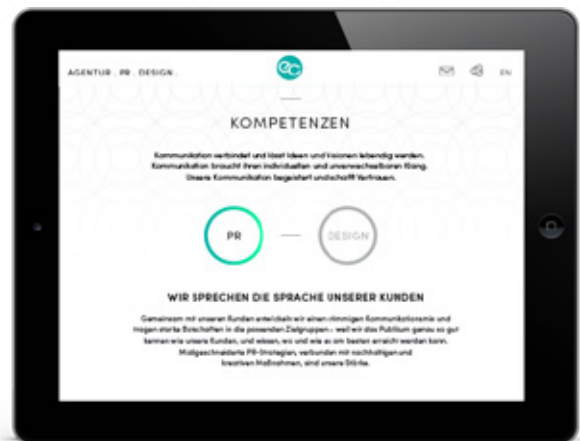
AGENTUR . PR . DESIGN .

ec

EN

KOMPETENZEN

Kommunikation verbindet und lässt Ideen und Visionen lebendig werden. Kommunikation braucht ihren individuellen und unverwechselbaren Klang. Unsere Kommunikation begeistert und schafft Vertrauen.

PR

DESIGN

WIR SPRECHEN DIE SPRACHE UNSERER KUNDEN

Gemeinsam mit unseren Kunden entwickeln wir einen stimmigen Kommunikationsmix und tragen starke Botschaften in die passenden Zielgruppen – weil wir das Publikum genau so gut kennen wie unsere Kunden, und wissen, wo und wie es am besten erreicht werden kann. Maßgeschneiderte PR-Strategien, verbunden mit nachhaltigen und kreativen Maßnahmen, sind unsere Stärke.